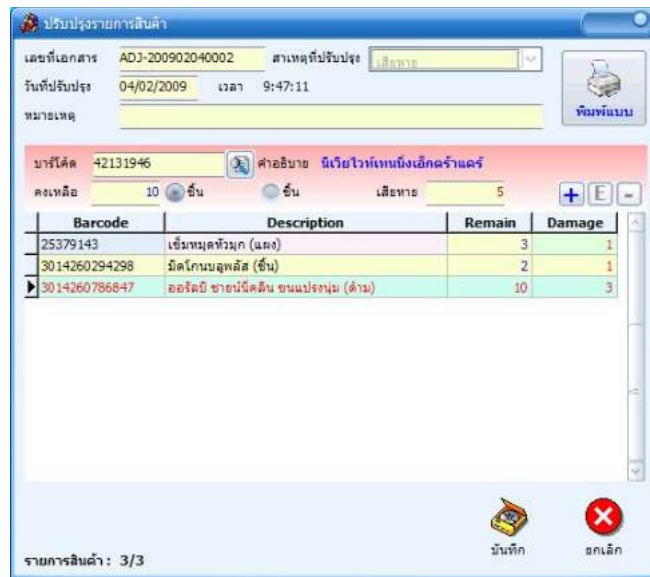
ปรับปรุงรายการสินค้า

เลขที่เอกสาร ADJ-200902040002 สาเหตุที่ปรับปรุง เสียหาย

วันที่ปรับปรุง 04/02/2009 เวลา 9:47:11

หมายเหตุ

พิมพ์แบบ

บาร์โค้ด 42131946 คำอธิบาย นีเวียไวท์เทนนิ่งเอ็กตร้าแคร์

คงเหลือ 10 ชิ้น ชิ้น เสียหาย 5

+ E -

| Barcode | Description | Remain | Damage |
|---|---|---|---|
| 25379143 | เข็มหมุดหัวมุก (แผง) | 3 | 1 |
| 3014260294298 | มีดโกนบอพลัส (ชิ้น) | 2 | 1 |
| 3014260786847 | ออรัลบี ซายน์นีคลีน ขนแปรงนุ่ม (ด้าม) | 10 | 3 |

บันทึก

ยกเลิก

รายการสินค้า : 3/3